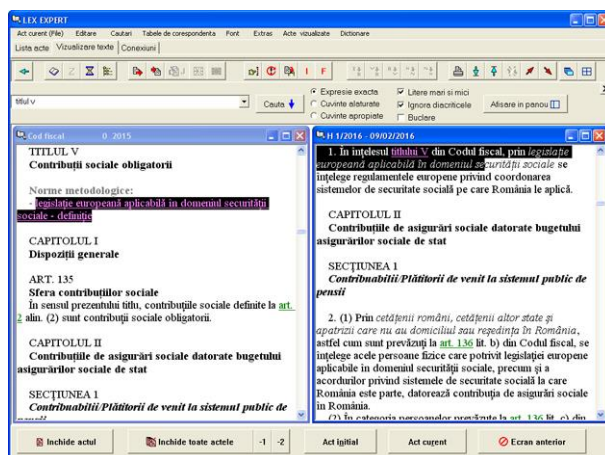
LEX EXPERT

Act curent (File) Editare Cautari Tabele de corespondenta Font Extras Acte vizualizate Dictionare

Lista acte Vizualizare texte Conexiuni

F

titlul V

Cauta

Expresie exacta
Cuvinte alaturate
Cuvinte apropiate

Litere mari si mici
Ignora diacriticele
Buclare

Afisare in panou

Cod fiscal 0 2015

TITLUL V
Contribuții sociale obligatorii

Norme metodologice:
- legislație europeană aplicabilă în domeniul securității sociale - definiție

CAPITOLUL I
Dispoziții generale

ART. 135
Sfera contribuțiilor sociale
În sensul prezentului titlu, contribuțiile sociale definite la art. 2 alin. (2) sunt contribuții sociale obligatorii.

CAPITOLUL II
Contribuțiile de asigurări sociale datorate bugetului asigurărilor sociale de stat

SECȚIUNEA 1
Contribuabilii/Plătitorii de venit la sistemul public de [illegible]

H 1/2016 - 09/02/2016

1. În înțelesul titlului V din Codul fiscal, prin legislație europeană aplicabilă în domeniul securității sociale se înțelege regulamentele europene privind coordonarea sistemelor de securitate socială pe care România le aplică.

CAPITOLUL II
Contribuțiile de asigurări sociale datorate bugetului asigurărilor sociale de stat

SECȚIUNEA 1
Contribuabilii/Plătitorii de venit la sistemul public de pensii

2. (1) Prin cetățeni români, cetățeni altor state și apatrizii care nu au domiciliul sau reședința în România, astfel cum sunt prevăzuți la art. 136 lit. b) din Codul fiscal, se înțelege acele persoane fizice care potrivit legislației europene aplicabile în domeniul securității sociale, precum și a acordurilor privind sistemele de securitate socială la care România este parte, datorează contribuția de asigurări sociale în România.
(2) În categoria persoanelor prevăzute la art. 136 lit. c) din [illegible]

Inchide actul
Inchide toate actele
-1 -2
Act initial
Act curent
Ecran anterior